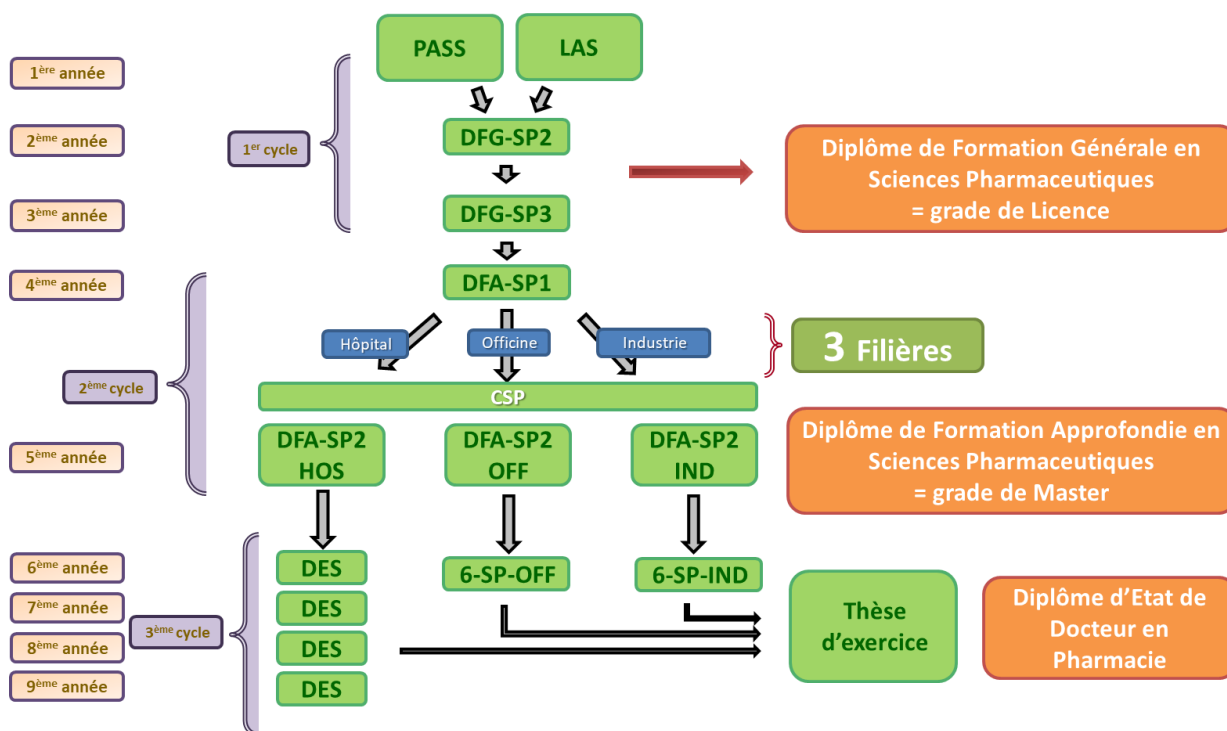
1ère année

2ème année

3ème année

4ème année

5ème année

6ème année

7ème année

8ème année

9ème année

1er cycle

2ème cycle

3ème cycle

PASS

LAS

DFG-SP2

DFG-SP3

Diplôme de Formation Générale en Sciences Pharmaceutiques = grade de Licence

DFA-SP1

Hôpital

Officine

Industrie

3 Filières

CSP

DFA-SP2 HOS

DFA-SP2 OFF

DFA-SP2 IND

Diplôme de Formation Approfondie en Sciences Pharmaceutiques = grade de Master

DES

DES

DES

DES

6-SP-OFF

6-SP-IND

Thèse d'exercice

Diplôme d'Etat de Docteur en Pharmacie